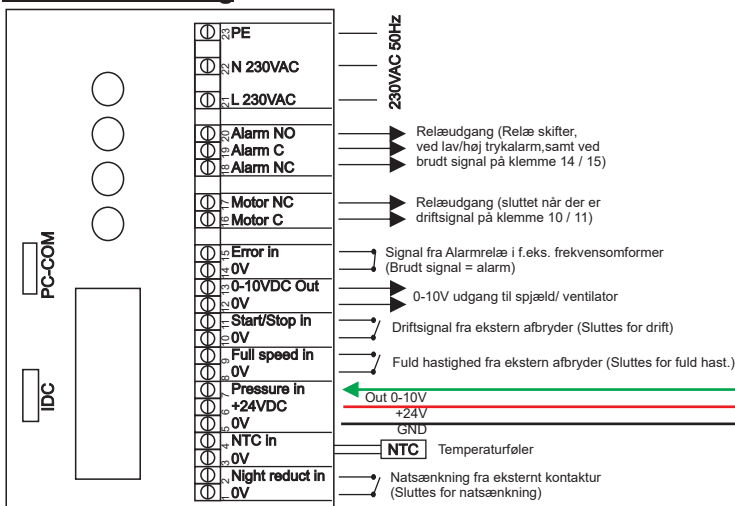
23 PE
22 N 230VAC
21 L 230VAC
230VAC 50Hz

20 Alarm NO
19 Alarm C
18 Alarm NC
Relæudgang (Relæ skifter, ved lav/høj trykalarm,samt ved brudt signal på klemme 14 / 15)

17 Motor NC
16 Motor C
Relæudgang (sluttet når der er driftsignal på klemme 10 / 11)

PC-COM

15 Error in
14 0V
Signal fra Alarmrelæ i f.eks. frekvensomformer (Brudt signal = alarm)

13 0-10VDC Out
12 0V
0-10V udgang til spjæld/ ventilator

11 Start/Stop in
10 0V
Driftsignal fra ekstern afbryder (Sluttes for drift)

9 Full speed in
8 0V
Fuld hastighed fra ekstern afbryder (Sluttes for fuld hast.)

IDC

7 Pressure in
6 +24VDC
5 0V
Out 0-10V
+24V
GND

4 NTC in
3 0V
NTC
Temperaturføler

2 Night reduct in
1 0V
Natsænkning fra eksternt kontaktur (Sluttes for natsænkning)